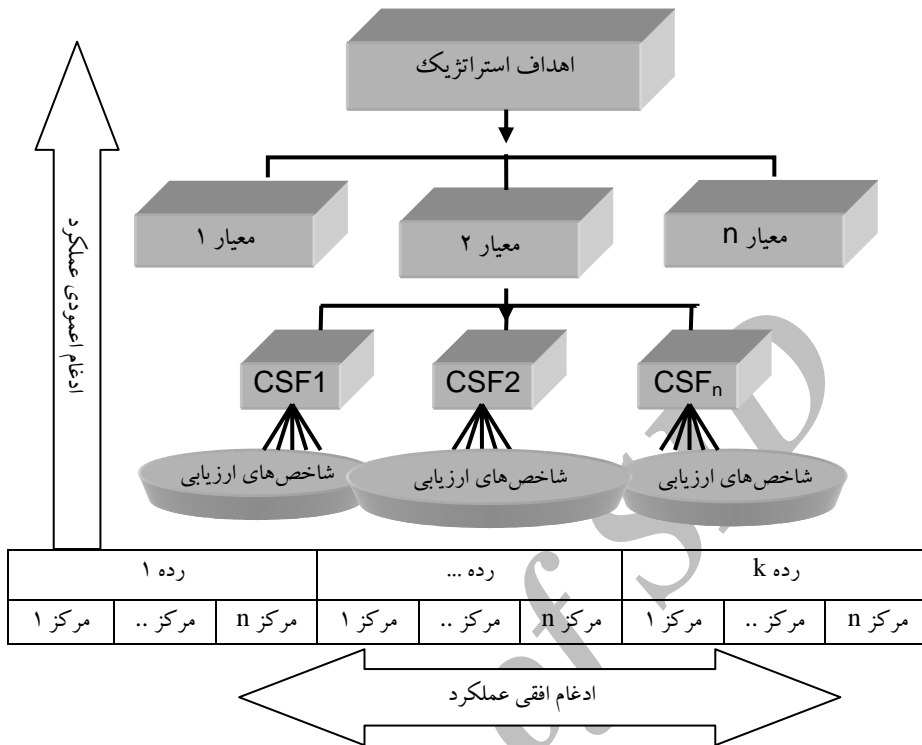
اهداف استراتژیک

معیار ۱

معیار ۲

معیار n

CSF1

CSF2

$CSF_n$

شاخص‌های ارزیابی

شاخص‌های ارزیابی

شاخص‌های ارزیابی

ادغام اعمودی عملکرد

| رده ۱ | | | رده ... | | | رده k | | |
|---|---|---|---|---|---|---|---|---|
| مرکز ۱ | مرکز .. | مرکز n | مرکز ۱ | مرکز .. | مرکز n | مرکز ۱ | مرکز .. | مرکز n |

ادغام افقی عملکرد